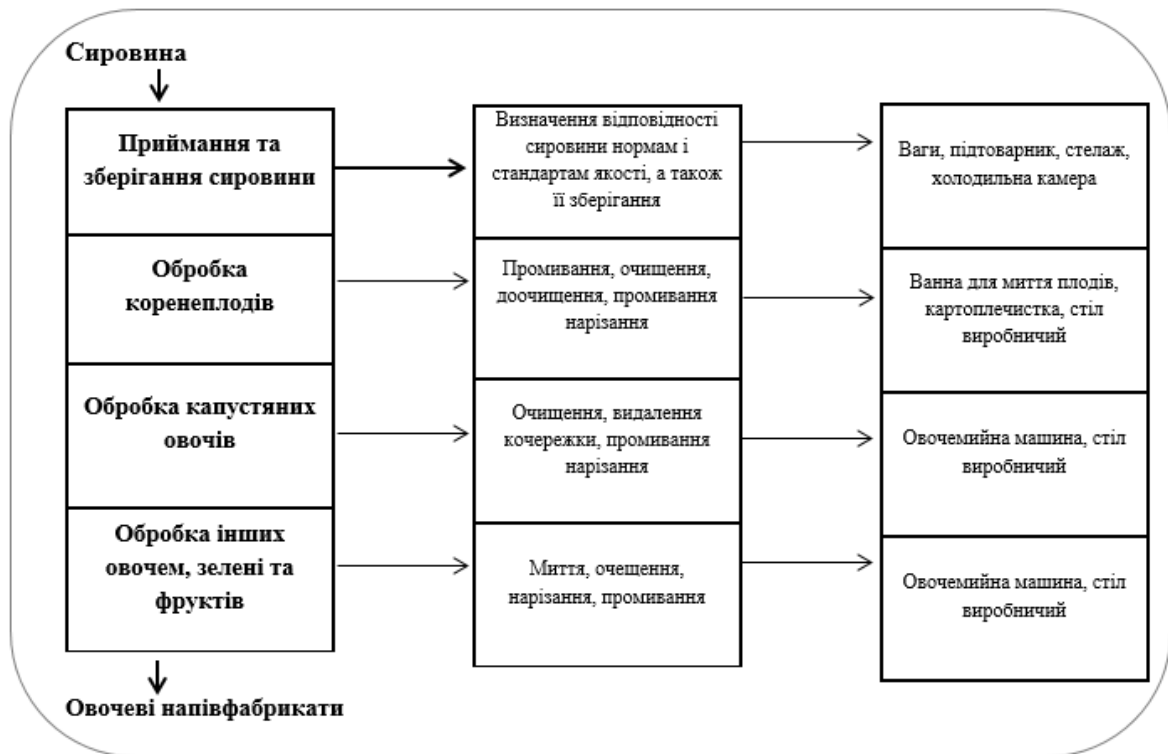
Сировина

Приймання та зберігання сировини

Визначення відповідності сировини нормам і стандартам якості, а також її зберігання

Ваги, підтоварник, стелаж, холодильна камера

Обробка коренеплодів

Промивання, очищення, доочищення, промивання нарізання

Ванна для миття плодів, картоплечистка, стіл виробничий

Обробка капустяних овочів

Очищення, видалення кочережки, промивання нарізання

Овочемийна машина, стіл виробничий

Обробка інших овочем, зелені та фруктів

Миття, очещення, нарізання, промивання

Овочемийна машина, стіл виробничий

Овочеві напівфабрикати